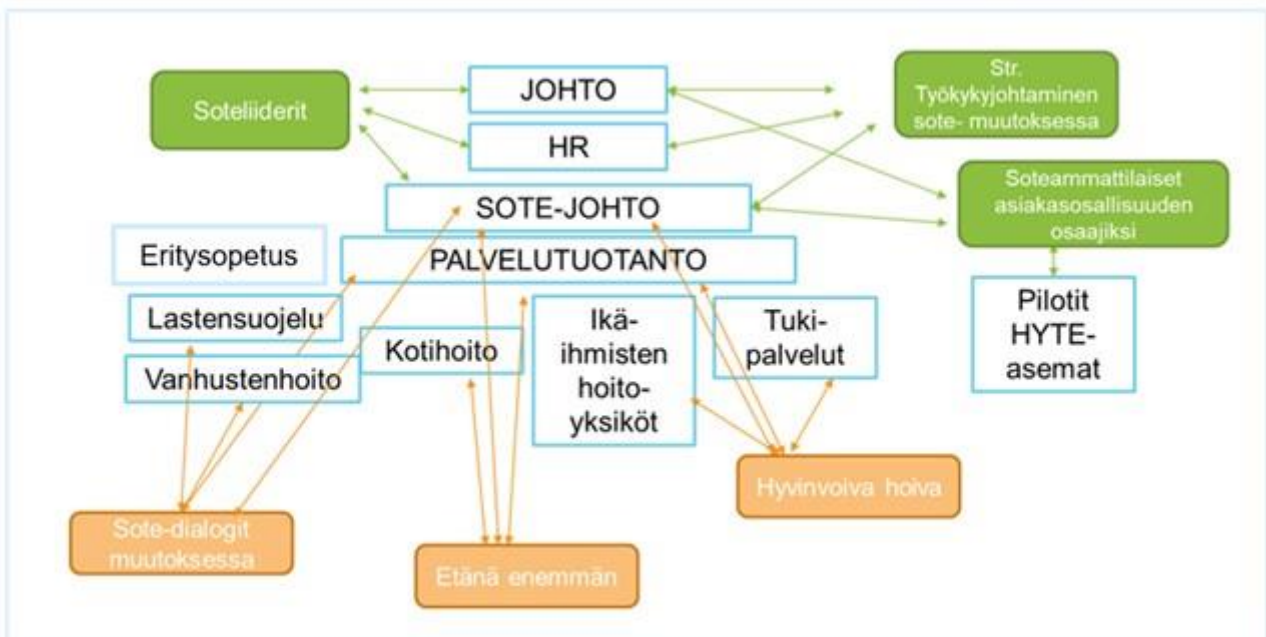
Soteliiderit

JOHTO

HR

Str. Työkykyjohtaminen sote- muutoksessa

Soteammattilaiset asiakasosallisuuden osaajiksi

SOTE-JOHTO

PALVELUTUOTANTO

Eritysopetus

Lastensuojelu

Vanhustenhoito

Kotihoito

Ikä-ihmisten hoito-yksiköt

Tuki-palvelut

Pilotit HYTE-asemat

Hyvinvoiva hoiva

Sote-dialogit muutoksessa

Etänä enemmän